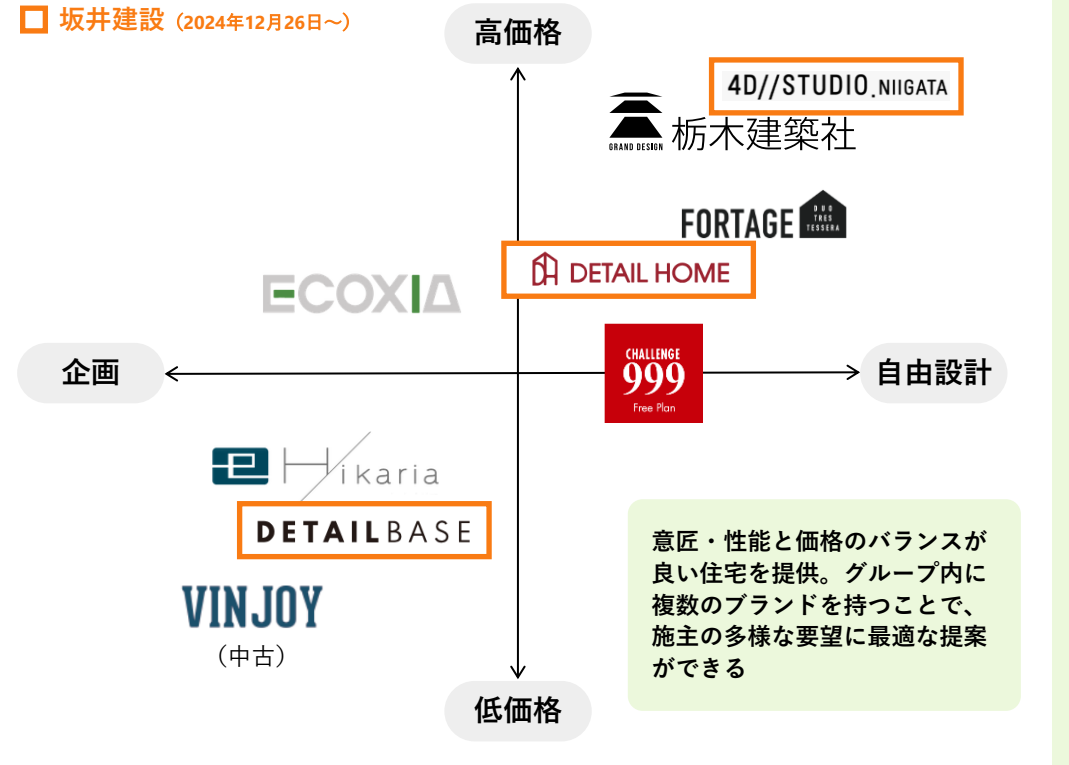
□ 坂井建設（2024年12月26日～）

高価格

4D//STUDIO NIIGATA

GRAND DESIGN 栃木建築社

FORTAGE DUO TRES TESSERA

DETAIL HOME

ECOXIA

企画

CHALLENGE 999 Free Plan

自由設計

Hikaria

DETAILBASE

VINJOY
（中古）

意匠・性能と価格のバランスが良い住宅を提供。グループ内に複数のブランドを持つことで、施主の多様な要望に最適な提案ができる

低価格